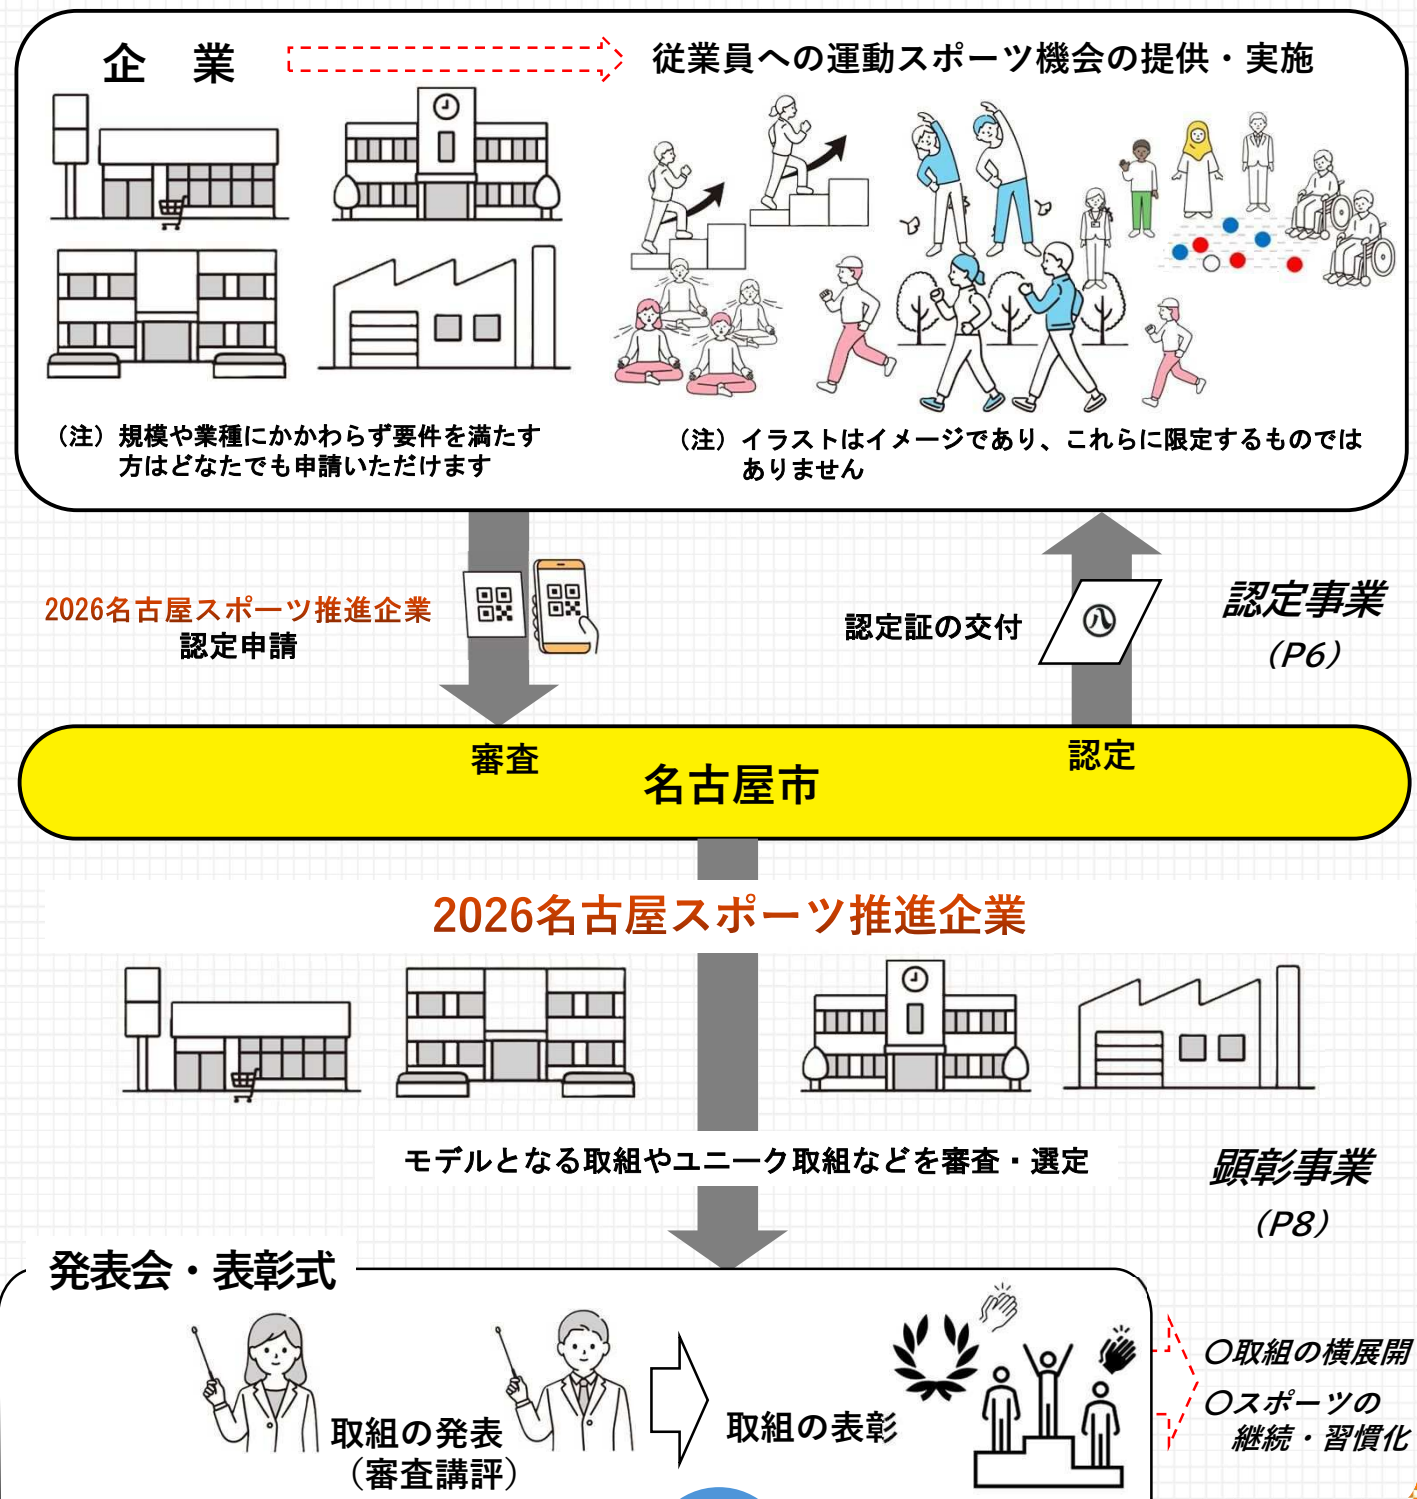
企　業

従業員への運動スポーツ機会の提供・実施

（注）規模や業種にかかわらず要件を満たす方はどなたでも申請いただけます

（注）イラストはイメージであり、これらに限定するものではありません

2026名古屋スポーツ推進企業
認定申請

認定証の交付

認定事業
（P6）

審査

名古屋市

認定

2026名古屋スポーツ推進企業

モデルとなる取組やユニーク取組などを審査・選定

顕彰事業
（P8）

発表会・表彰式

取組の発表
（審査講評）

取組の表彰

○取組の横展開
○スポーツの継続・習慣化